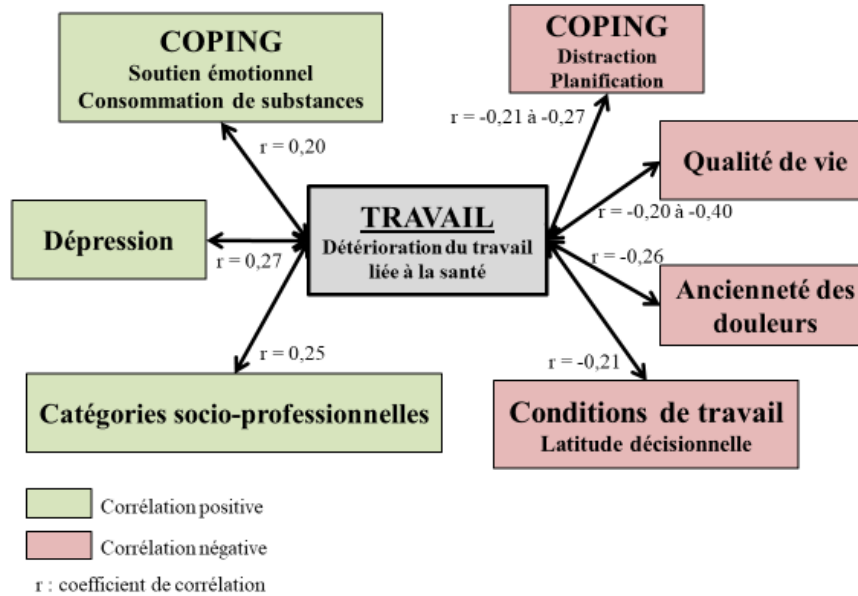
COPING
Soutien émotionnel
Consommation de substances

COPING
Distraction
Planification

r = 0,20

r = -0,21 à -0,27

Qualité de vie

r = -0,20 à -0,40

Dépression

r = 0,27

TRAVAIL
Détérioration du travail liée à la santé

r = -0,26

Ancienneté des douleurs

r = 0,25

r = -0,21

Catégories socio-professionnelles

Conditions de travail
Latitude décisionnelle

Corrélation positive

Corrélation négative

r : coefficient de corrélation